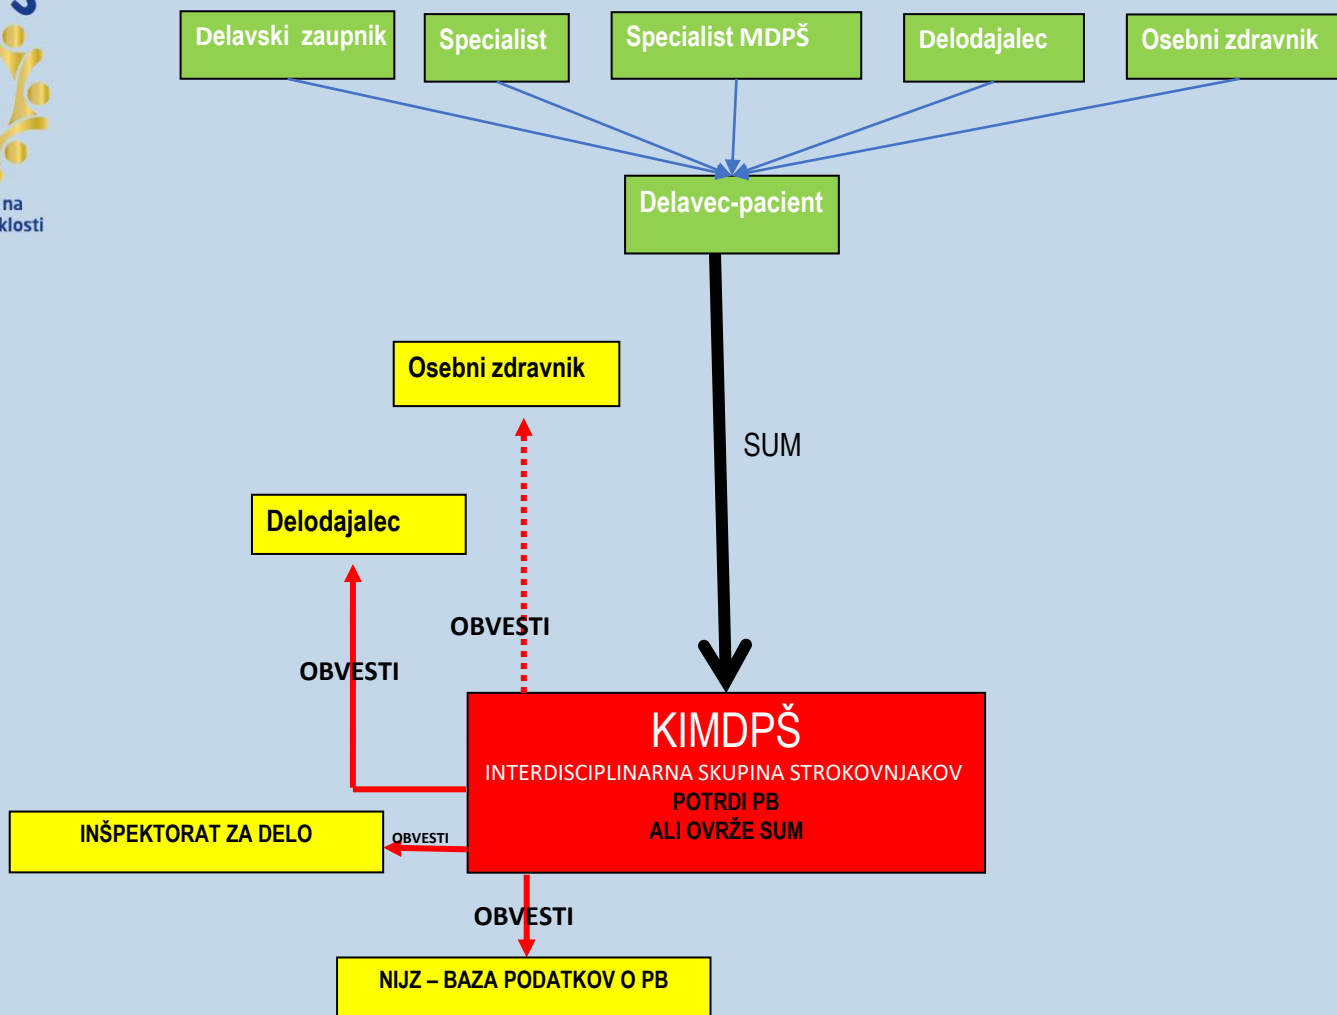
na
klosti

Delavski zaupnik

Specialist

Specialist MDPŠ

Delodajalec

Osebni zdravnik

Delavec-pacient

SUM

Osebni zdravnik

Delodajalec

OBVESTI

OBVESTI

KIMDPŠ
INTERDISCIPLINARNA SKUPINA STROKOVNJAKOV
POTRDI PB
ALI OVRŽE SUM

INŠPEKTORAT ZA DELO

OBVESTI

OBVESTI

NIJZ – BAZA PODATKOV O PB